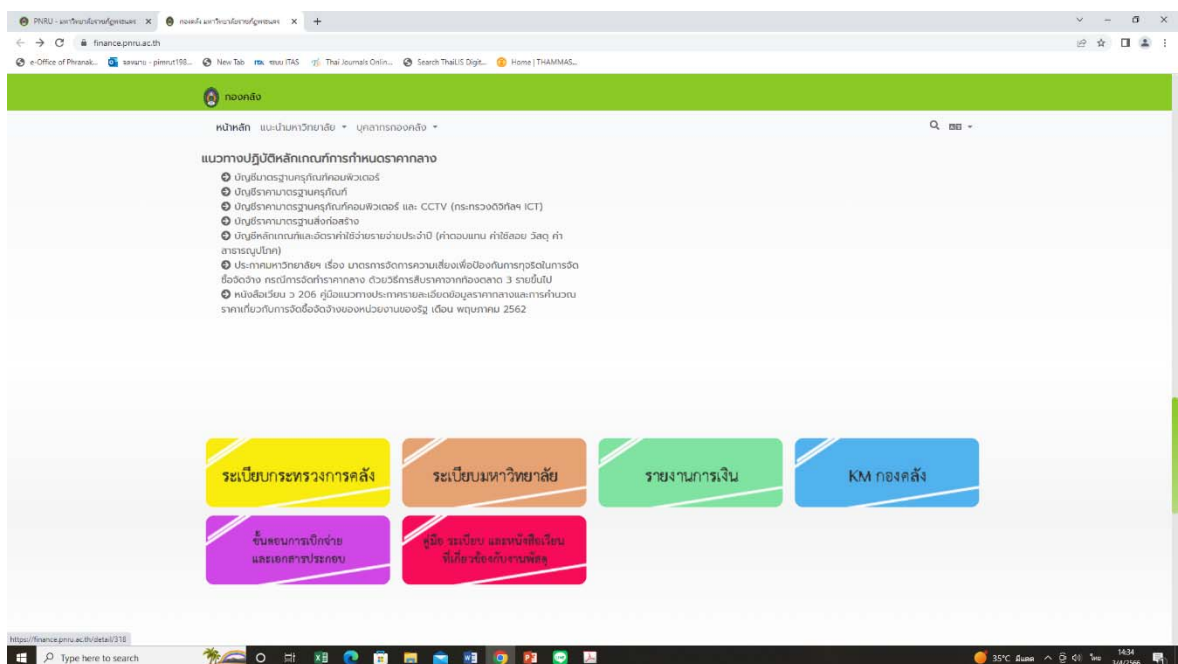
PNRU - มหาวิทยาลัยราชภัฏพระนคร × กองคลัง มหาวิทยาลัยราชภัฏพระนคร × +

finance.pnru.ac.th

e-Office of Phranak... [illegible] - pimrut198... New Tab ITAS Thai Journals Onlin... Search ThaiLIS Digit... Home | THAMMAS...

กองคลัง

หน้าหลัก แนะนำมหาวิทยาลัย ▾ บุคลากรกองคลัง ▾

แนวทางปฏิบัติหลักเกณฑ์การกำหนดราคากลาง

บัญชีมาตรฐานครุภัณฑ์คอมพิวเตอร์

บัญชีราคามาตรฐานครุภัณฑ์

บัญชีราคามาตรฐานครุภัณฑ์คอมพิวเตอร์ และ CCTV (กระทรวงดิจิทัลฯ ICT)

บัญชีราคามาตรฐานสิ่งก่อสร้าง

บัญชีหลักเกณฑ์และอัตราค่าใช้จ่ายรายจ่ายประจำปี (ค่าตอบแทน ค่าใช้สอย วัสดุ ค่าสาธารณูปโภค)

ประกาศมหาวิทยาลัยฯ เรื่อง มาตรการจัดการความเสี่ยงเพื่อป้องกันการทุจริตในการจัดซื้อจัดจ้าง กรณีการจัดทำราคากลาง ด้วยวิธีการสืบราคาจากท้องตลาด 3 รายขึ้นไป

หนังสือเวียน ว 206 คู่มือแนวทางประกาศรายละเอียดข้อมูลราคากลางและการคำนวณราคาเกี่ยวกับการจัดซื้อจัดจ้างของหน่วยงานของรัฐ เดือน พฤษภาคม 2562

ระเบียบกระทรวงการคลัง

ระเบียบมหาวิทยาลัย

รายงานการเงิน

KM กองคลัง

ขั้นตอนการเบิกจ่าย และเอกสารประกอบ

คู่มือ ระเบียบ และหนังสือเวียน ที่เกี่ยวข้องกับงานพัสดุ

https://finance.pnru.ac.th/detail/318

Type here to search

35°C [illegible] 14:34 3/4/2566